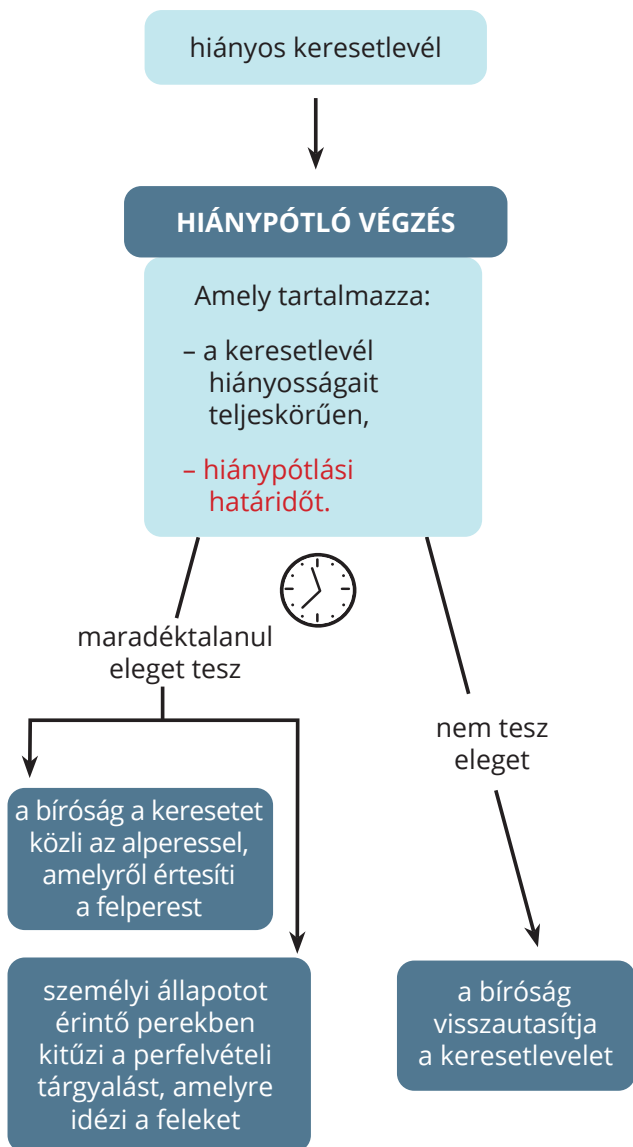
hiányos keresetlevél

HIÁNYPÓTLÓ VÉGZÉS

Amely tartalmazza:

– a keresetlevél hiányosságait teljeskörűen,

– hiánypótlási határidőt.

maradéktalanul eleget tesz

nem tesz eleget

a bíróság a keresetet közli az alperessel, amelyről értesíti a felperest

személyi állapotot érintő perekben kitűzi a perfelvételi tárgyalást, amelyre idézi a feleket

a bíróság visszautasítja a keresetlevelet